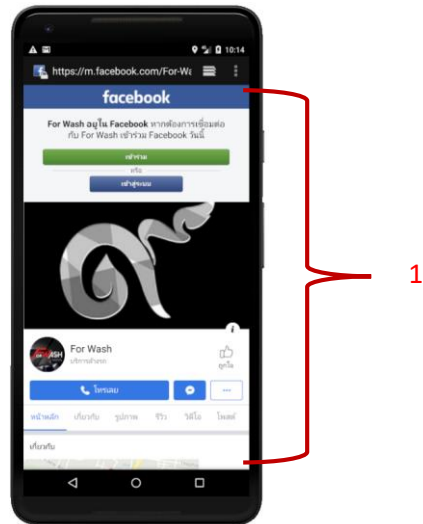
10:14
https://m.facebook.com/For-Wa
facebook
For Wash อยู่ใน Facebook หากต้องการเชื่อมต่อกับ For Wash เข้าร่วม Facebook วันนี้
เข้าร่วม
หรือ
เข้าสู่ระบบ
For Wash
บริการล้างรถ
ถูกใจ
โทรเลย
หน้าหลัก เกี่ยวกับ รูปภาพ รีวิว วิดีโอ โพสต์
เกี่ยวกับ
1